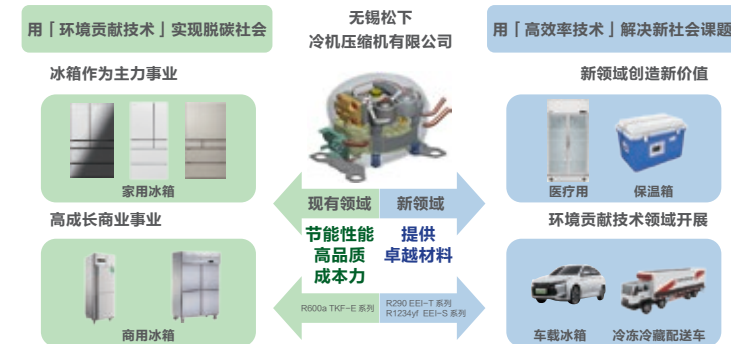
用「环境贡献技术」实现脱碳社会

无锡松下
冷机压缩机有限公司

用「高效率技术」解决新社会课题

冰箱作为主力事业

家用冰箱

新领域创造新价值

医疗用

保温箱

高成长商业事业

商用冰箱

现有领域

新领域

节能性能
高品质
成本力

提供
卓越材料

R600a TKF-E 系列

R290 EEI-T 系列
R1234yf EEI-S 系列

环境贡献技术领域开展

车载冰箱

冷冻冷藏配送车